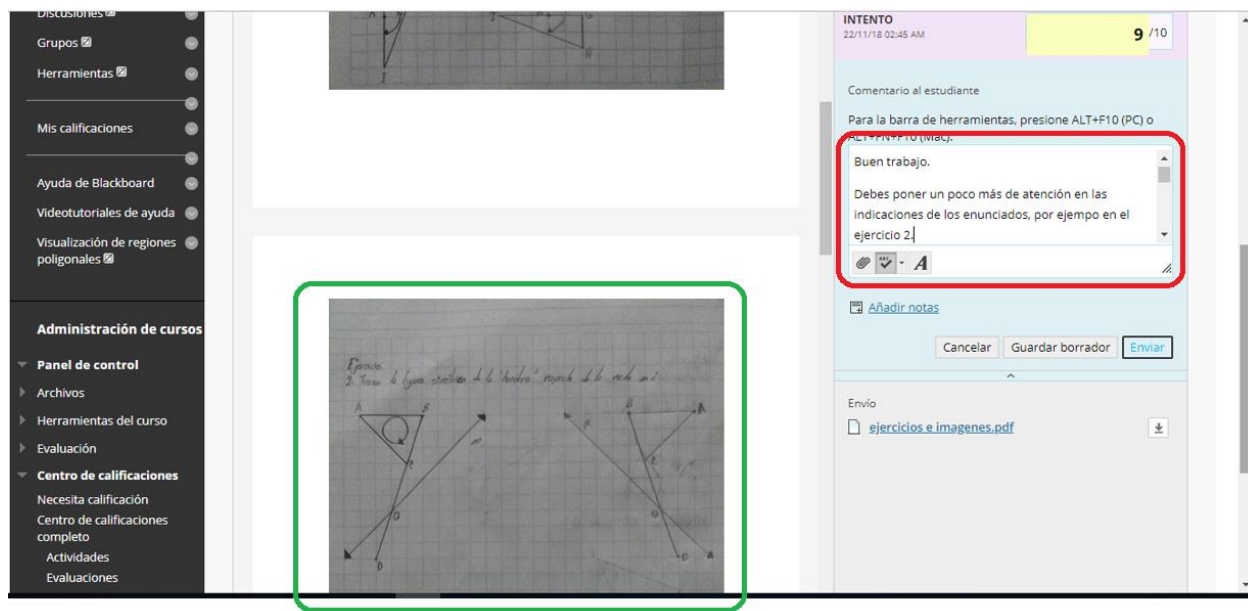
Discusiones
Grupos
Herramientas
Mis calificaciones
Ayuda de Blackboard
Videotutoriales de ayuda
Visualización de regiones poligonales

Administración de cursos
Panel de control
Archivos
Herramientas del curso
Evaluación
Centro de calificaciones
Necesita calificación
Centro de calificaciones completo
Actividades
Evaluaciones

Ejercicio
2. Trazar la figura simétrica de la "bandera" respecto de la recta m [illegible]

A B C O D

B A C O D

INTENTO
22/11/18 02:45 AM
9 /10

Comentario al estudiante
Para la barra de herramientas, presione ALT+F10 (PC) o ALT+FN+F10 (Mac).

Buen trabajo.

Debes poner un poco más de atención en las indicaciones de los enunciados, por ejemplo en el ejercicio 2.

Añadir notas

Cancelar
Guardar borrador
Enviar

Envío
ejercicios e imagenes.pdf